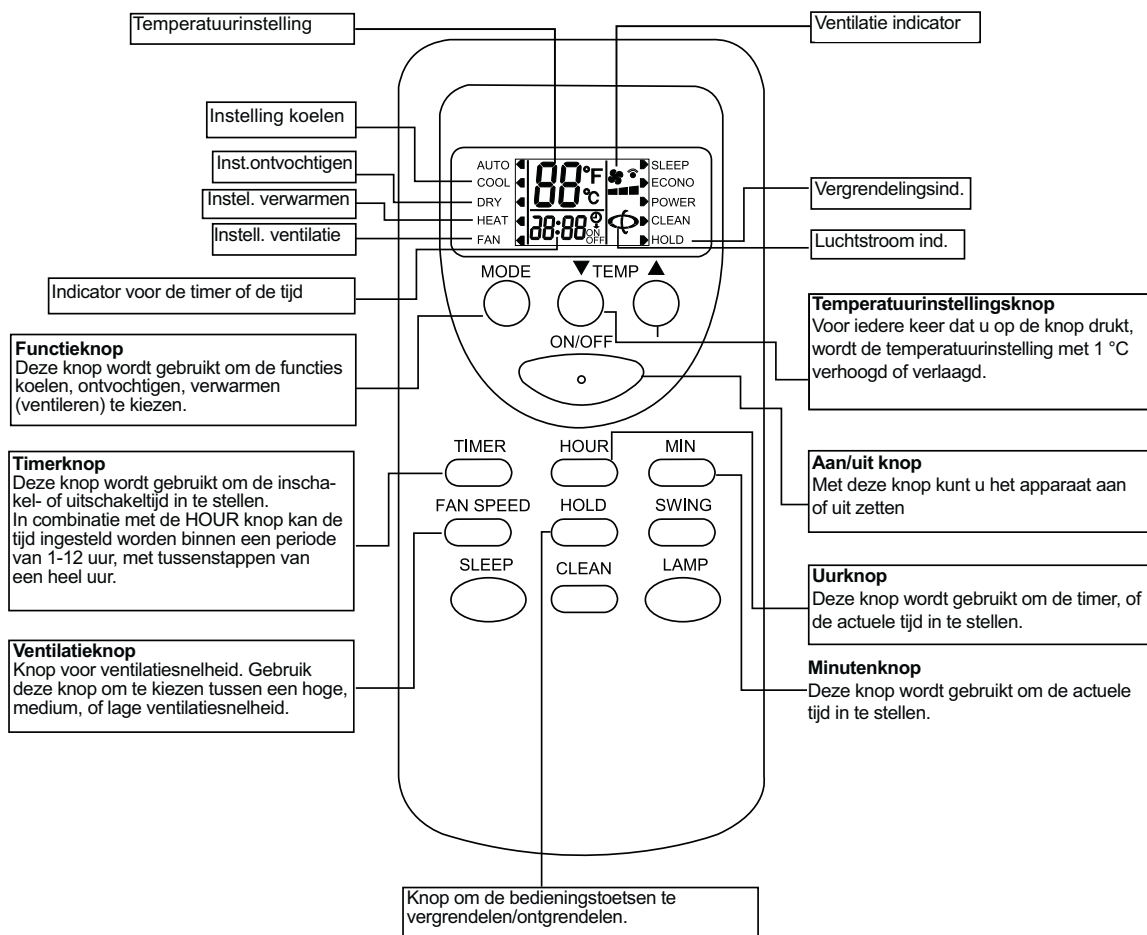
Temperatuurinstelling

Ventilatie indicator

Instelling koelen

Inst.ontvochtigen

Instel. verwarmen

Instell. ventilatie

AUTO
COOL
DRY
HEAT
FAN

88°F
°C
88:88
ON
OFF

SLEEP
ECONO
POWER
CLEAN
HOLD

Vergrendelingsind.

Luchtstroom ind.

Indicator voor de timer of de tijd

MODE
▼TEMP ▲
ON/OFF

Temperatuurinstellingsknop
Voor iedere keer dat u op de knop drukt, wordt de temperatuurinstelling met 1 °C verhoogd of verlaagd.

Functieknop
Deze knop wordt gebruikt om de functies koelen, ontvochtigen, verwarmen (ventileren) te kiezen.

TIMER
HOUR
MIN
FAN SPEED
HOLD
SWING
SLEEP
CLEAN
LAMP

Timerknop
Deze knop wordt gebruikt om de inschakel- of uitschakeltijd in te stellen.
In combinatie met de HOUR knop kan de tijd ingesteld worden binnen een periode van 1-12 uur, met tussenstappen van een heel uur.

Aan/uit knop
Met deze knop kunt u het apparaat aan of uit zetten

Uurknop
Deze knop wordt gebruikt om de timer, of de actuele tijd in te stellen.

Ventilatieknop
Knop voor ventilatiesnelheid. Gebruik deze knop om te kiezen tussen een hoge, medium, of lage ventilatiesnelheid.

Minutenknop
Deze knop wordt gebruikt om de actuele tijd in te stellen.

Knop om de bedieningstoetsen te vergrendelen/ontgrendelen.